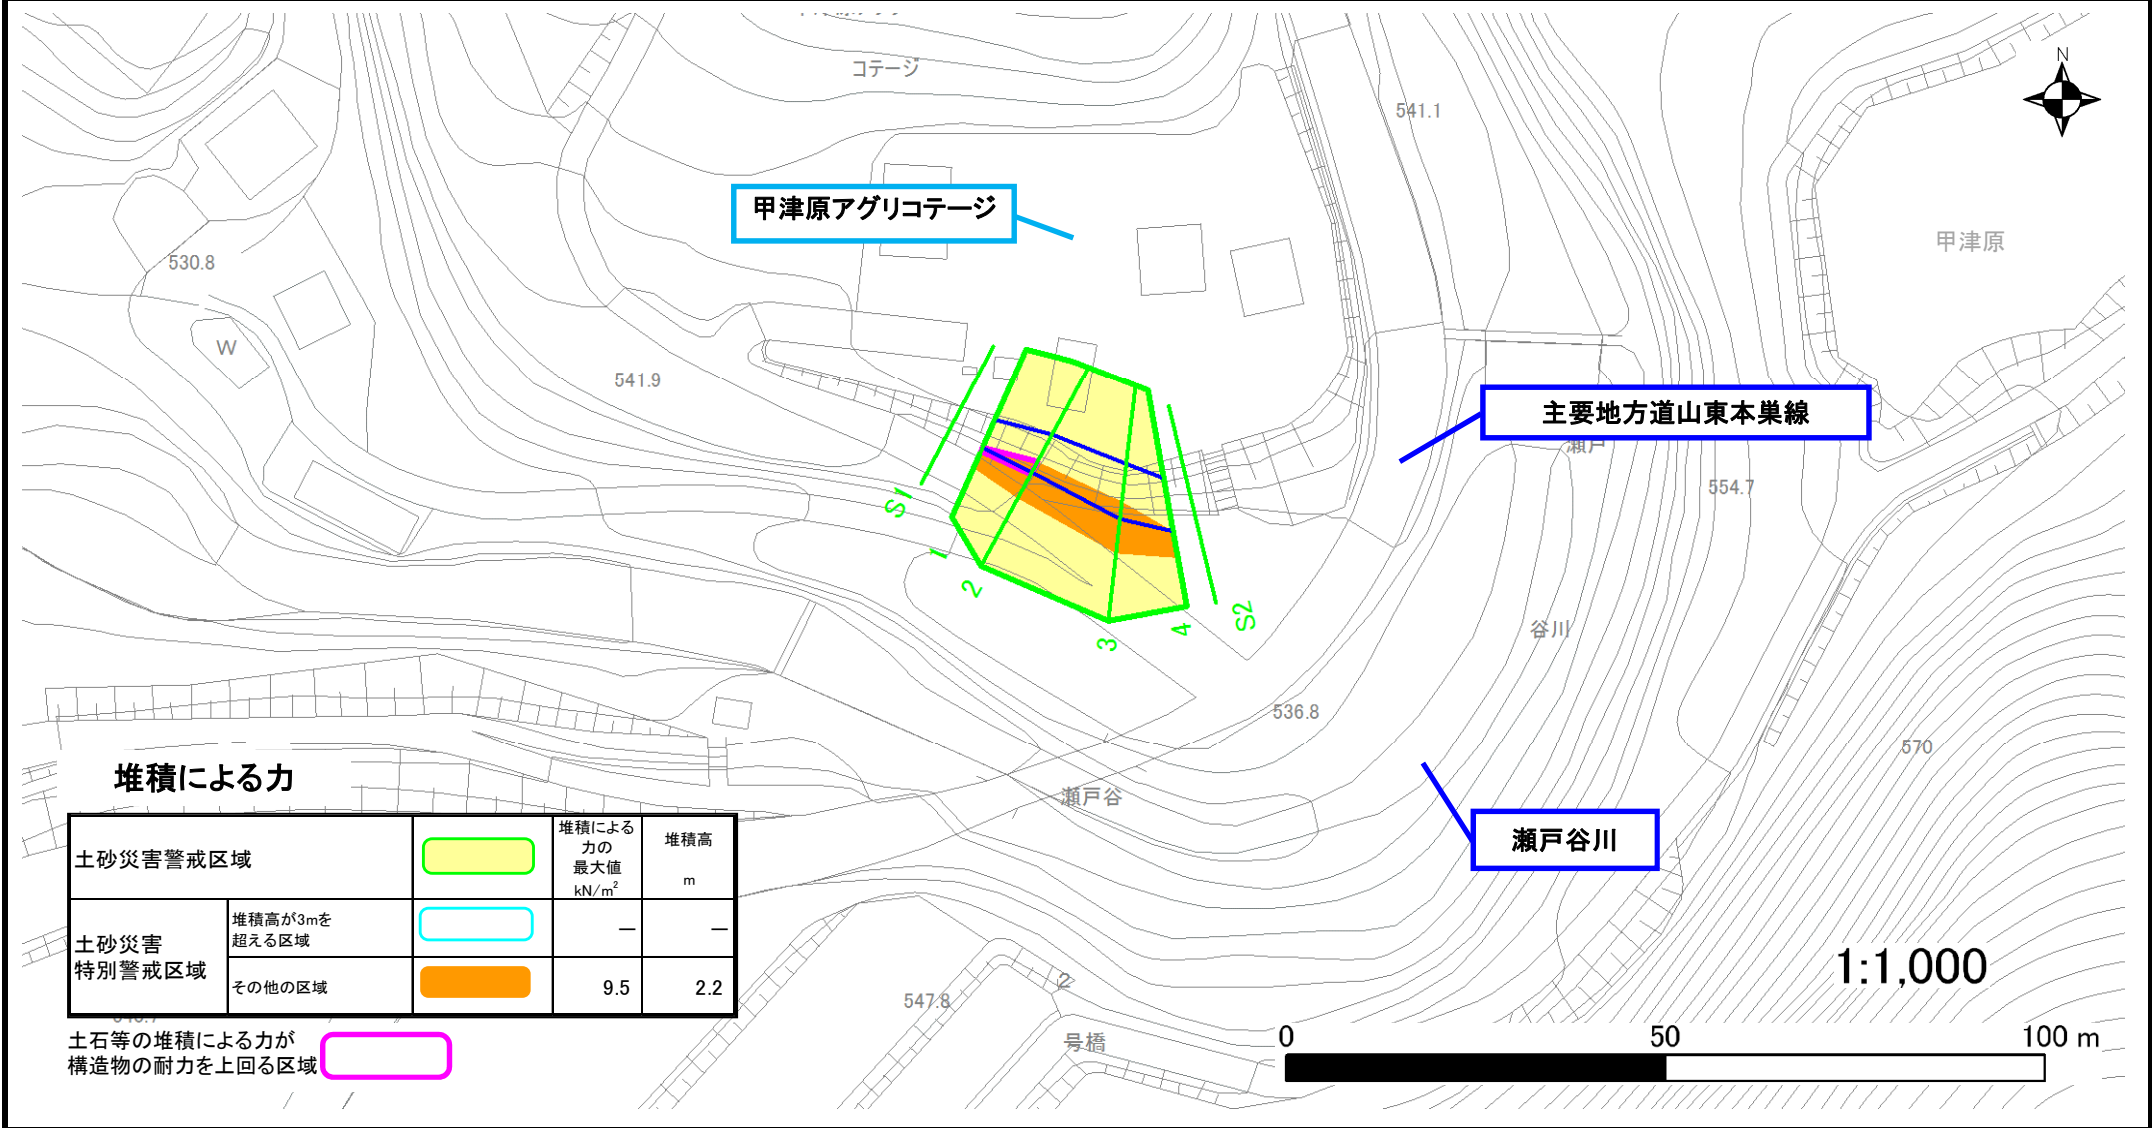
コテージ

541.1

N

甲津原アグリコテージ

甲津原

530.8

W

541.9

主要地方道山東本巣線

瀬戸

554.7

S1

1

2

3

4

S2

谷川

536.8

570

瀬戸谷

瀬戸谷川

堆積による力

| 土砂災害警戒区域 | | | 堆積による力の最大値 kN/m$^2$ | 堆積高 m |
|---|---|---|---|---|
| 土砂災害特別警戒区域 | 堆積高が3mを超える区域 | | — | — |
| | その他の区域 | | 9.5 | 2.2 |

土石等の堆積による力が構造物の耐力を上回る区域

547.8

2

号橋

1:1,000

0 50 100 m